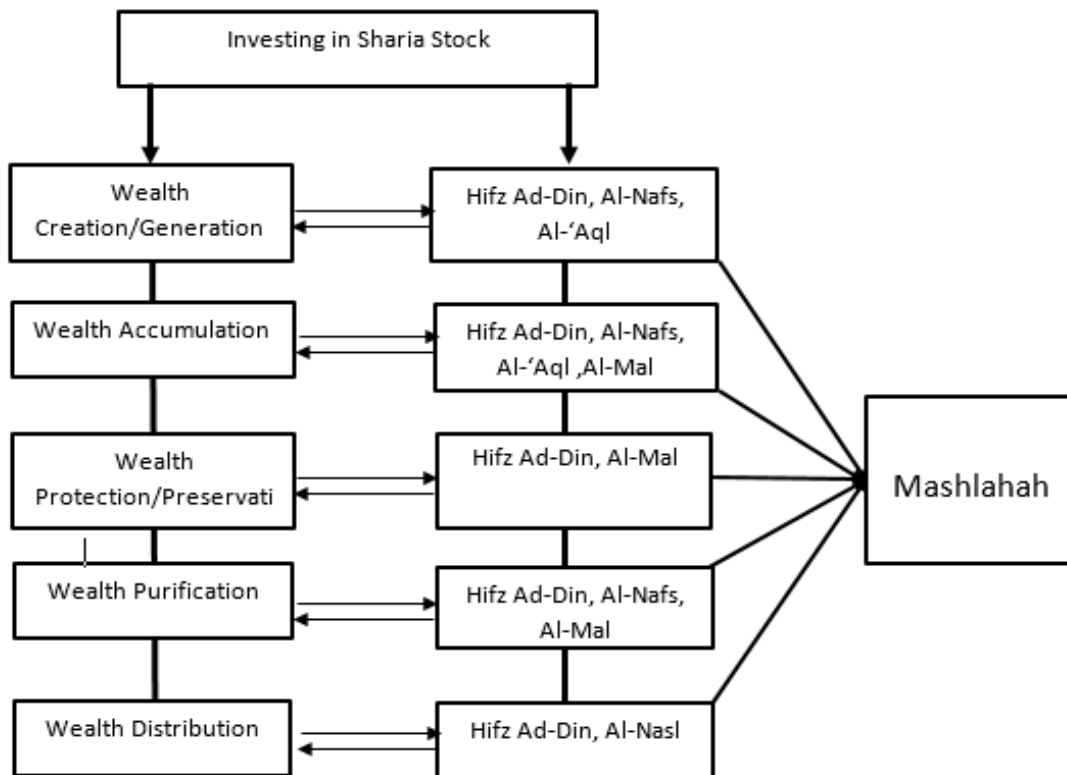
Investing in Sharia Stock

Wealth Creation/Generation

Hifz Ad-Din, Al-Nafs, Al-‘Aql

Wealth Accumulation

Hifz Ad-Din, Al-Nafs, Al-‘Aql ,Al-Mal

Wealth Protection/Preservati

Hifz Ad-Din, Al-Mal

Mashlahah

Wealth Purification

Hifz Ad-Din, Al-Nafs, Al-Mal

Wealth Distribution

Hifz Ad-Din, Al-Nasl